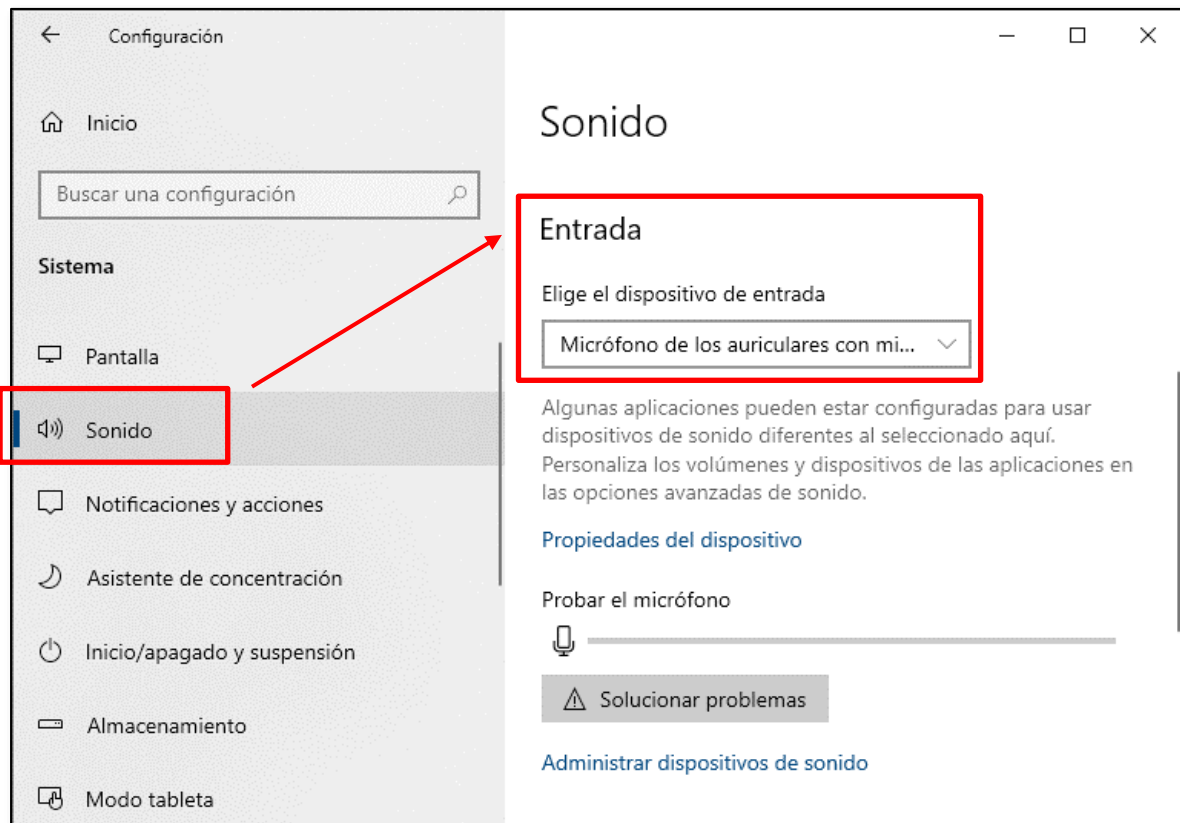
Configuración

Inicio

Buscar una configuración

Sistema

Pantalla

Sonido

Notificaciones y acciones

Asistente de concentración

Inicio/apagado y suspensión

Almacenamiento

Modo tableta

Sonido

Entrada

Elige el dispositivo de entrada

Micrófono de los auriculares con mi...

Algunas aplicaciones pueden estar configuradas para usar dispositivos de sonido diferentes al seleccionado aquí. Personaliza los volúmenes y dispositivos de las aplicaciones en las opciones avanzadas de sonido.

Propiedades del dispositivo

Probar el micrófono

Solucionar problemas

Administrar dispositivos de sonido